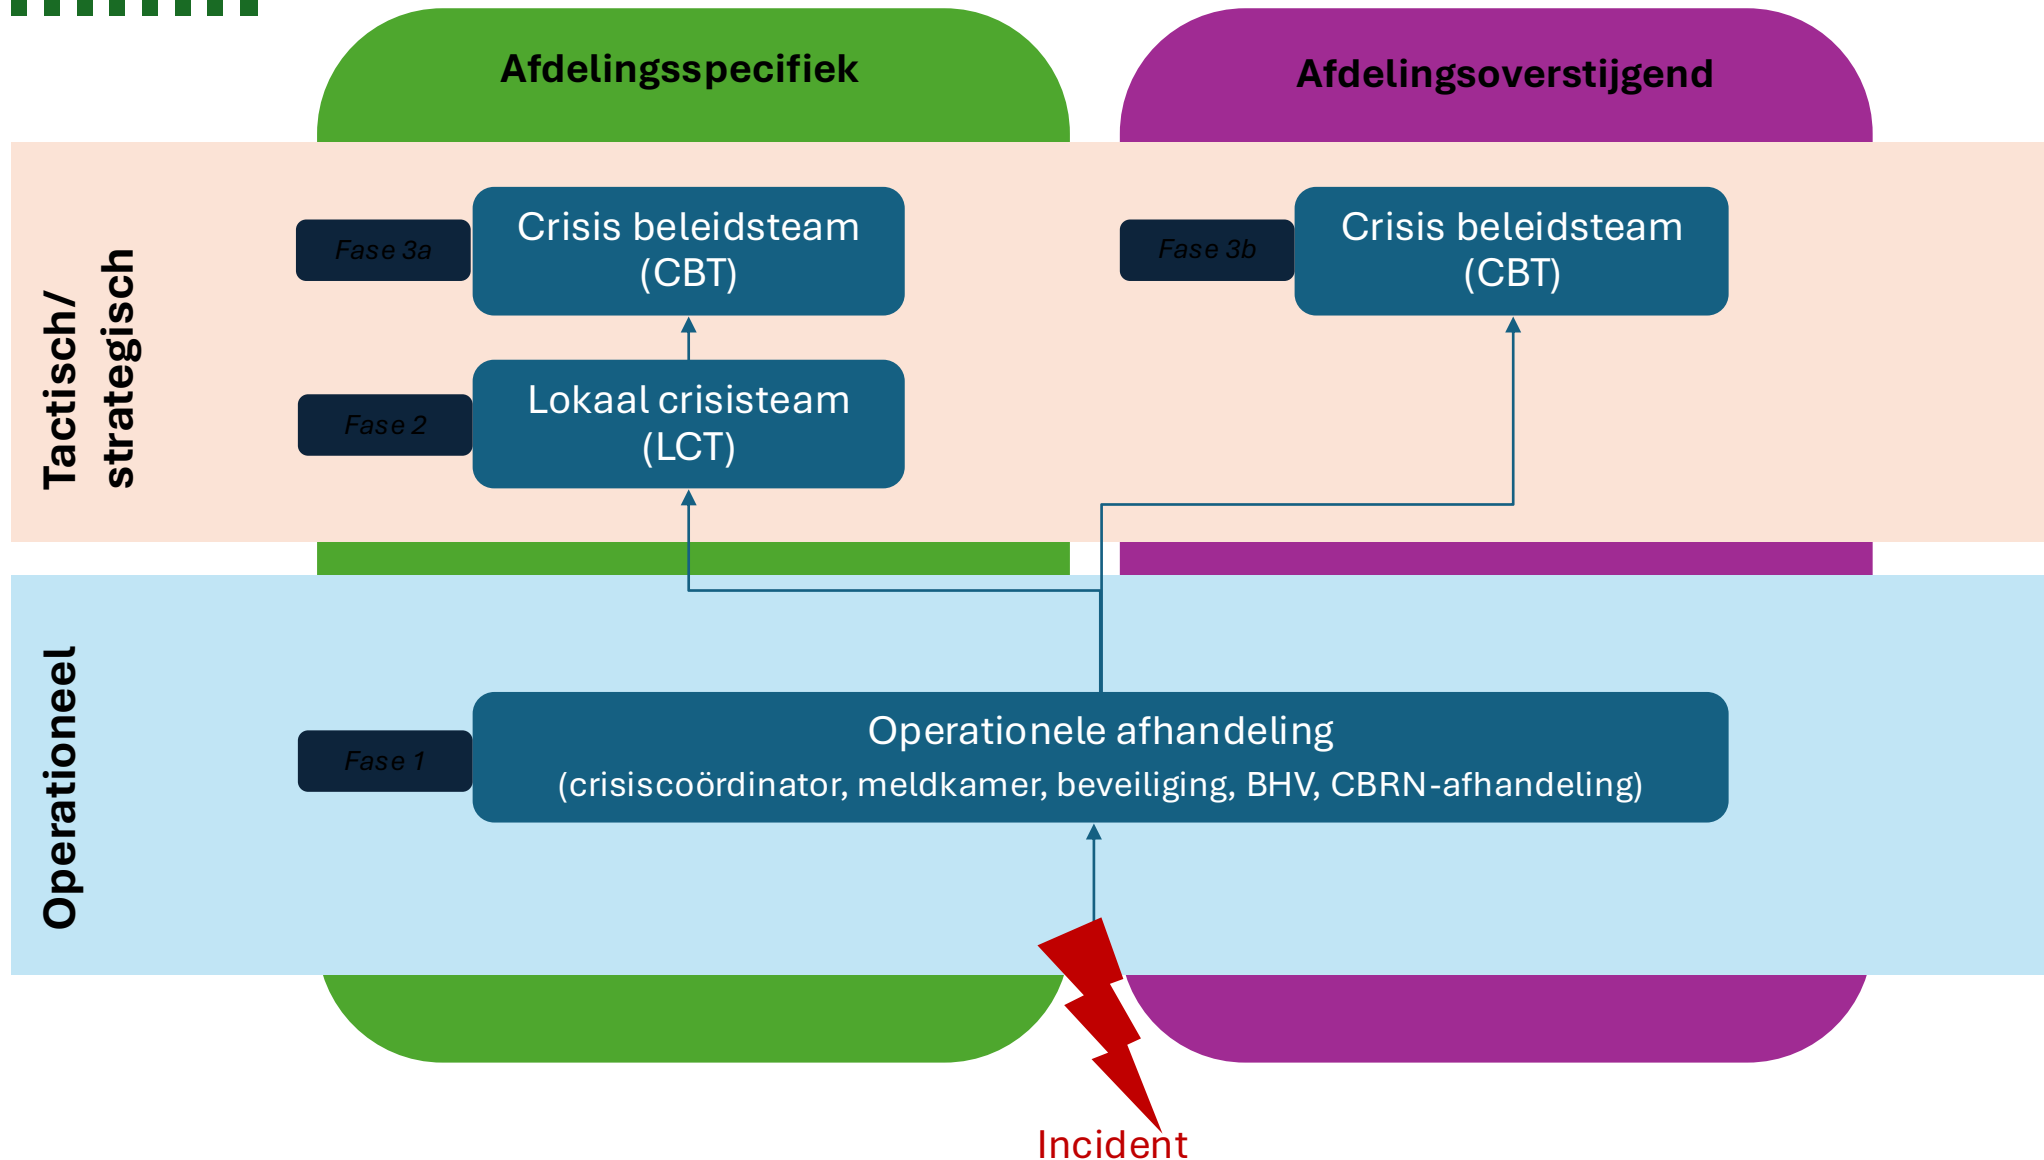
Afdelingsspecifiek

Afdelingsoverstijgend

Tactisch/
strategisch

Fase 3a

Crisis beleidsteam (CBT)

Fase 3b

Crisis beleidsteam (CBT)

Fase 2

Lokaal crisisteam (LCT)

Operationeel

Fase 1

Operationele afhandeling
(crisiscoördinator, meldkamer, beveiliging, BHV, CBRN-afhandeling)

Incident